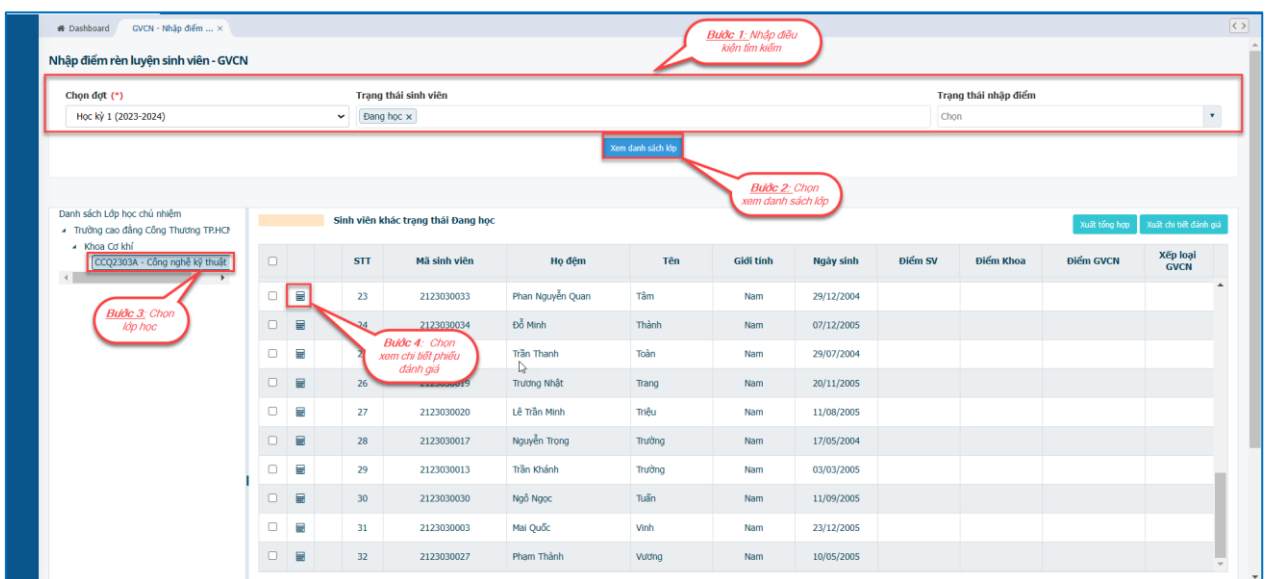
Dashboard GVCN - Nhập điểm ... ×

Nhập điểm rèn luyện sinh viên - GVCN

Bước 1: Nhập điều kiện tìm kiếm

Chọn đợt (*)
Học kỳ 1 (2023-2024)

Trạng thái sinh viên
Đang học ×

Trạng thái nhập điểm
Chọn

Xem danh sách lớp

Bước 2: Chọn xem danh sách lớp

Danh sách Lớp học chủ nhiệm
Trường cao đẳng Công Thương TP.HCM
Khoa Cơ khí
CCQ2303A - Công nghệ kỹ thuật

Bước 3: Chọn lớp học

Sinh viên khác trạng thái Đang học

Xuất tổng hợp
Xuất chi tiết đánh giá

Bước 4: Chọn xem chi tiết phiếu đánh giá

| | | STT | Mã sinh viên | Họ đệm | Tên | Giới tính | Ngày sinh | Điểm SV | Điểm Khoa | Điểm GVCN | Xếp loại GVCN |
|---|---|---|---|---|---|---|---|---|---|---|---|
| | | 23 | 2123030033 | Phan Nguyễn Quan | Tâm | Nam | 29/12/2004 | | | | |
| | | 24 | 2123030034 | Đỗ Minh | Thành | Nam | 07/12/2005 | | | | |
| | | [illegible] | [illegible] | Trần Thanh | Toàn | Nam | 29/07/2004 | | | | |
| | | 26 | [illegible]019 | Trương Nhật | Trang | Nam | 20/11/2005 | | | | |
| | | 27 | 2123030020 | Lê Trần Minh | Triệu | Nam | 11/08/2005 | | | | |
| | | 28 | 2123030017 | Nguyễn Trọng | Trường | Nam | 17/05/2004 | | | | |
| | | 29 | 2123030013 | Trần Khánh | Trường | Nam | 03/03/2005 | | | | |
| | | 30 | 2123030030 | Ngô Ngọc | Tuấn | Nam | 11/09/2005 | | | | |
| | | 31 | 2123030003 | Mai Quốc | Vinh | Nam | 23/12/2005 | | | | |
| | | 32 | 2123030027 | Phạm Thành | Vương | Nam | 10/05/2005 | | | | |